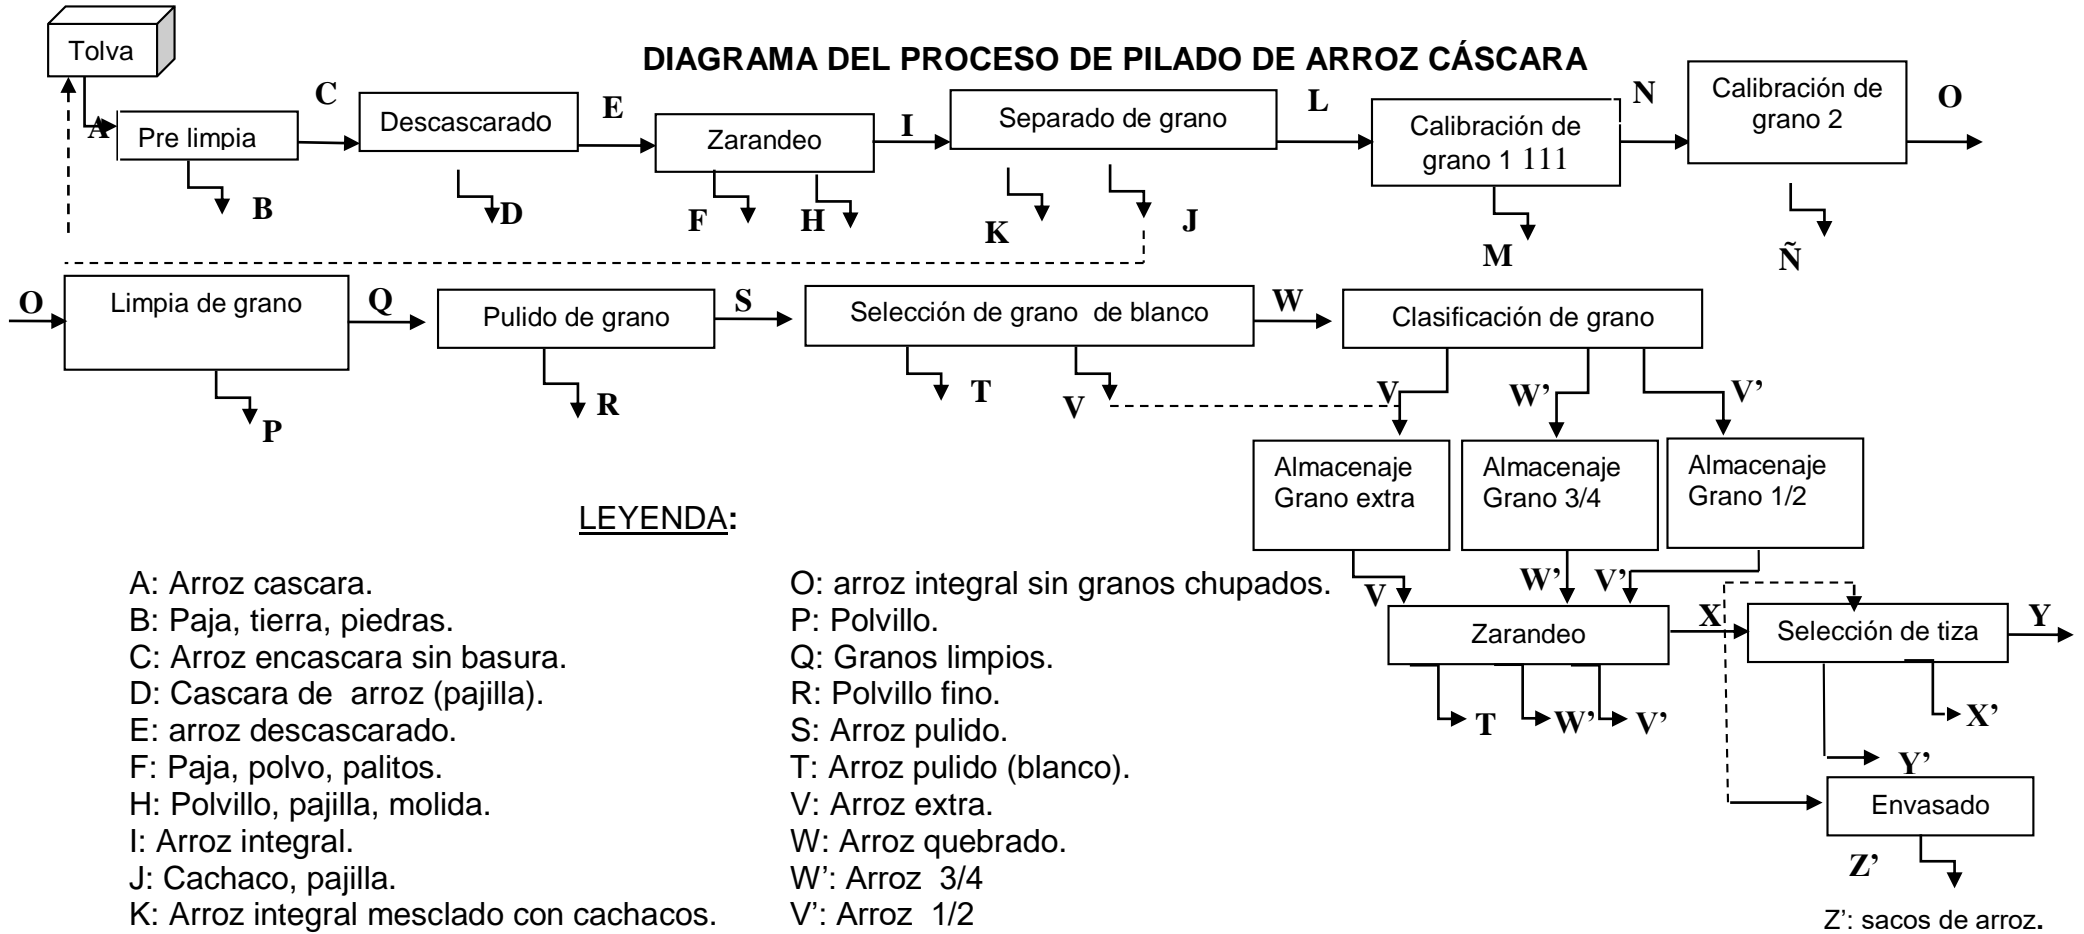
Tolva

DIAGRAMA DEL PROCESO DE PILADO DE ARROZ CÁSCARA

A Pre limpia C Descascarado E Zarandeo I Separado de grano L Calibración de grano 1 111 N Calibración de grano 2 O

B D F H K J M Ñ

O Limpia de grano Q Pulido de grano S Selección de grano de blanco W Clasificación de grano

P R T V V W' V'

Almacenaje Grano extra
Almacenaje Grano 3/4
Almacenaje Grano 1/2

V W' V'

Zarandeo X Selección de tiza Y

T W' V' X' Y'

Envasado

Z'

LEYENDA:

A: Arroz cascara.
B: Paja, tierra, piedras.
C: Arroz encascara sin basura.
D: Cascara de arroz (pajilla).
E: arroz descascarado.
F: Paja, polvo, palitos.
H: Polvillo, pajilla, molida.
I: Arroz integral.
J: Cachaco, pajilla.
K: Arroz integral mesclado con cachacos.

O: arroz integral sin granos chupados.
P: Polvillo.
Q: Granos limpios.
R: Polvillo fino.
S: Arroz pulido.
T: Arroz pulido (blanco).
V: Arroz extra.
W: Arroz quebrado.
W': Arroz 3/4
V': Arroz 1/2

Z': sacos de arroz.